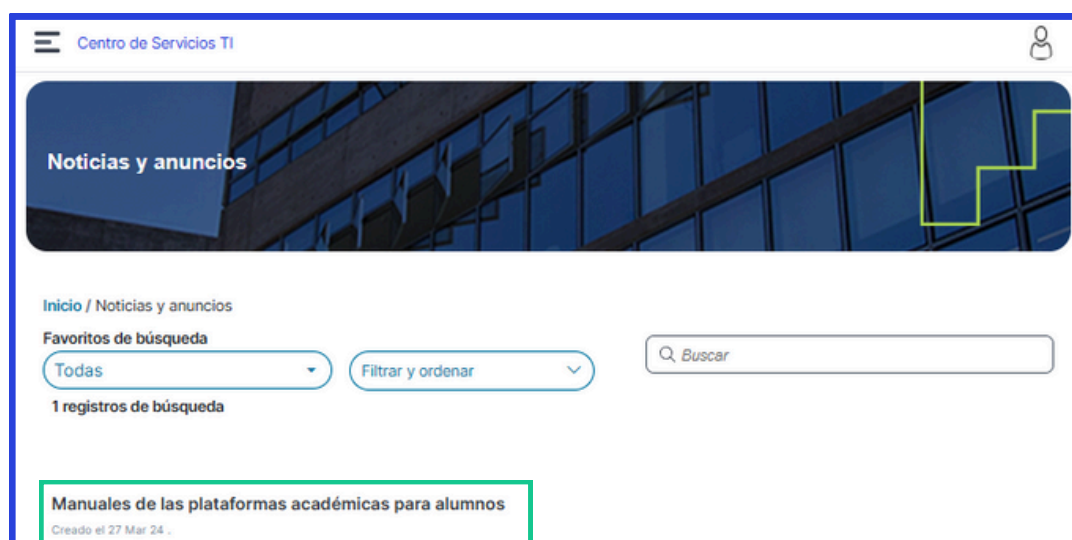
Centro de Servicios TI

Noticias y anuncios

Inicio / Noticias y anuncios

Favoritos de búsqueda

Todas

Filtrar y ordenar

Buscar

1 registros de búsqueda

Manuales de las plataformas académicas para alumnos

Creado el 27 Mar 24 .